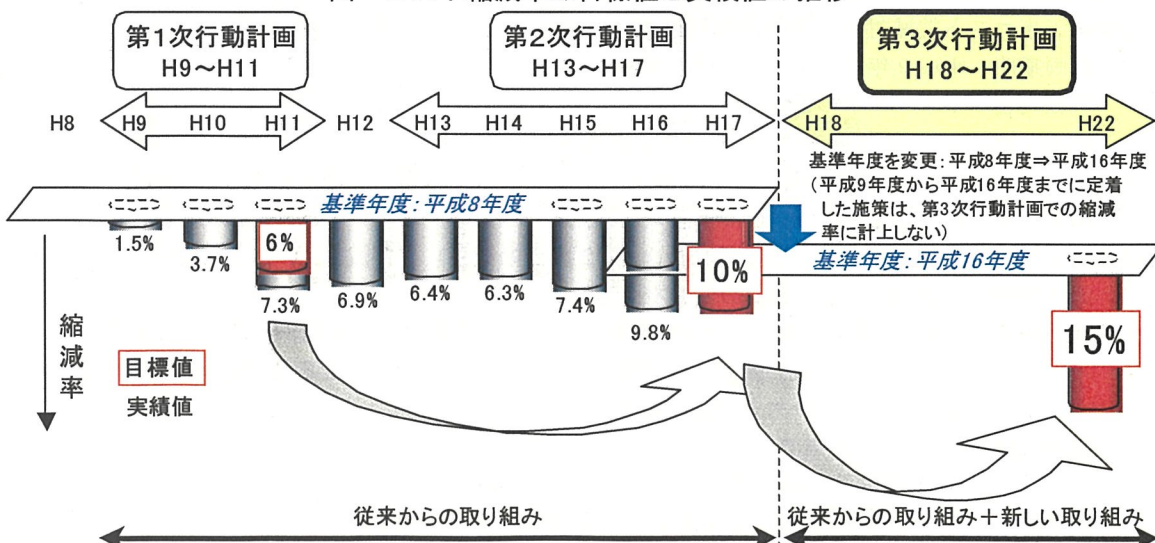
第1次行動計画
H9〜H11

第2次行動計画
H13〜H17

第3次行動計画
H18〜H22

H8 H9 H10 H11 H12 H13 H14 H15 H16 H17 H18 H22

基準年度を変更：平成8年度⇒平成16年度
（平成9年度から平成16年度までに定着した施策は、第3次行動計画での縮減率に計上しない）

基準年度：平成8年度

1.5%
3.7%
6%
7.3%
6.9%
6.4%
6.3%
7.4%
9.8%
10%

基準年度：平成16年度

15%

縮減率

目標値
実績値

従来からの取り組み

従来からの取り組み＋新しい取り組み